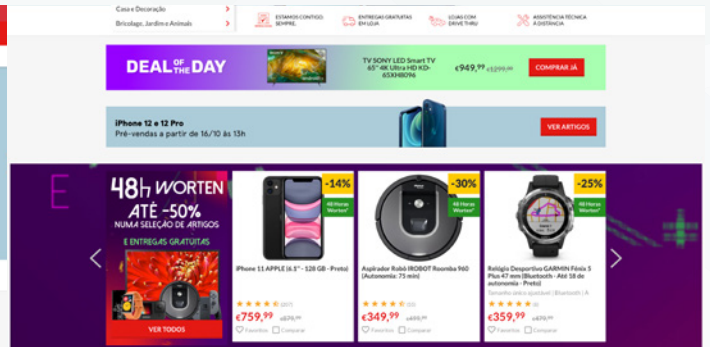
Casa e Decoração
Bricolage, Jardim e Animais

ESTAMOS CONTIGO SEMPRE
ENTREGAS GRATUITAS EM LOJA
LOJAS COM DRIVE THRU
ASSISTÊNCIA TÉCNICA À DISTÂNCIA

DEAL OF THE DAY
TV SONY LED Smart TV 65" 4K Ultra HD KD-65XH8096
€949,99 €1299,99
COMPRAR JÁ

iPhone 12 e 12 Pro
Pré-vendas a partir de 16/10 às 13h
VER ARTIGOS

48h WORTEN
ATÉ -50%
NUMA SELEÇÃO DE ARTIGOS
E ENTREGAS GRATUITAS
VER TODOS

-14%
48 Horas Worten*
iPhone 11 APPLE (6.1'' - 128 GB - Preto)
(207)
€759,99 €879,99
Favoritos
Comparar

-30%
48 Horas Worten*
Aspirador Robô IROBOT Roomba 960 (Autonomia: 75 min)
(32)
€349,99 €499,99
Favoritos
Comparar

-25%
48 Horas Worten*
Relógio Desportivo GARMIN Fénix 5 Plus 47 mm (Bluetooth - Até 18 de autonomia - Preto)
Sensor de ritmo cardíaco | Bluetooth | A
(6)
€359,99 €479,99
Favoritos
Comparar